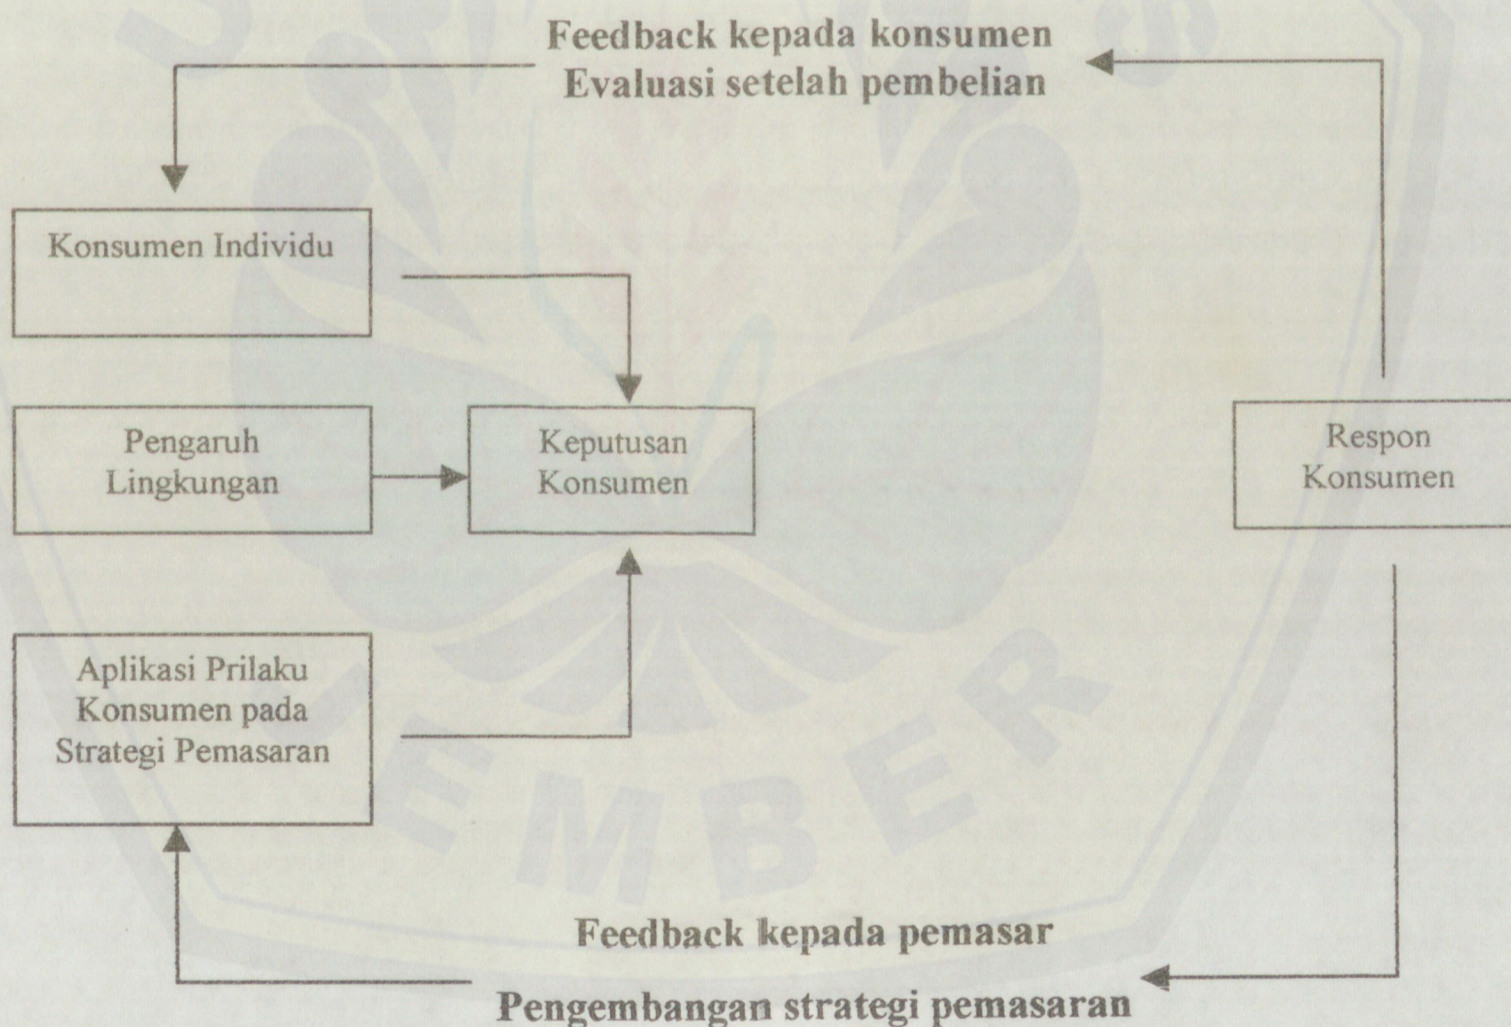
Feedback kepada konsumen
Evaluasi setelah pembelian

Konsumen Individu

Pengaruh Lingkungan

Keputusan Konsumen

Respon Konsumen

Aplikasi Prilaku Konsumen pada Strategi Pemasaran

Feedback kepada pemasar
Pengembangan strategi pemasaran